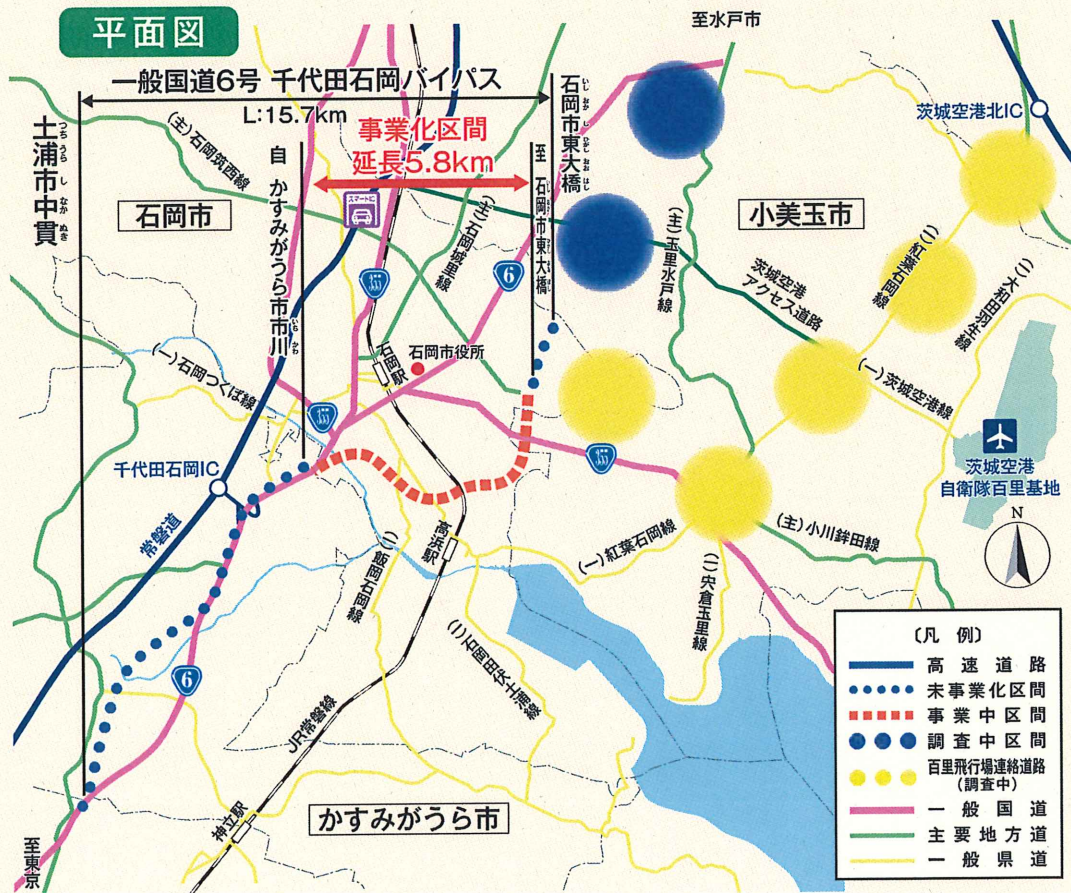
平面図

至水戸市

一般国道6号 千代田石岡バイパス

L:15.7km

土浦市中貫

(主)石岡筑西線

事業化区間
延長5.8km

自 かすみがうら市市川

至 石岡市東大橋

石岡市東大橋

石岡市

スマートIC

(主)石岡城里線

(主)玉里水戸線

小美玉市

茨城空港北IC

(一)紅葉石岡線

(一)大和田羽生線

茨城空港アクセス道路

6

石岡駅

石岡市役所

(一)石岡つくば線

(一)茨城空港線

茨城空港
自衛隊百里基地

千代田石岡IC

常磐道

高浜駅

(一)飯岡石岡線

(一)紅葉石岡線

(主)小川鉾田線

(一)宍倉玉里線

N

(一)石岡田伏土浦線

6

JR常磐線

〔凡 例〕
高速道路
未事業化区間
事業中区間
調査中区間
百里飛行場連絡道路(調査中)
一般国道
主要地方道
一般県道

神立駅

かすみがうら市

至東京